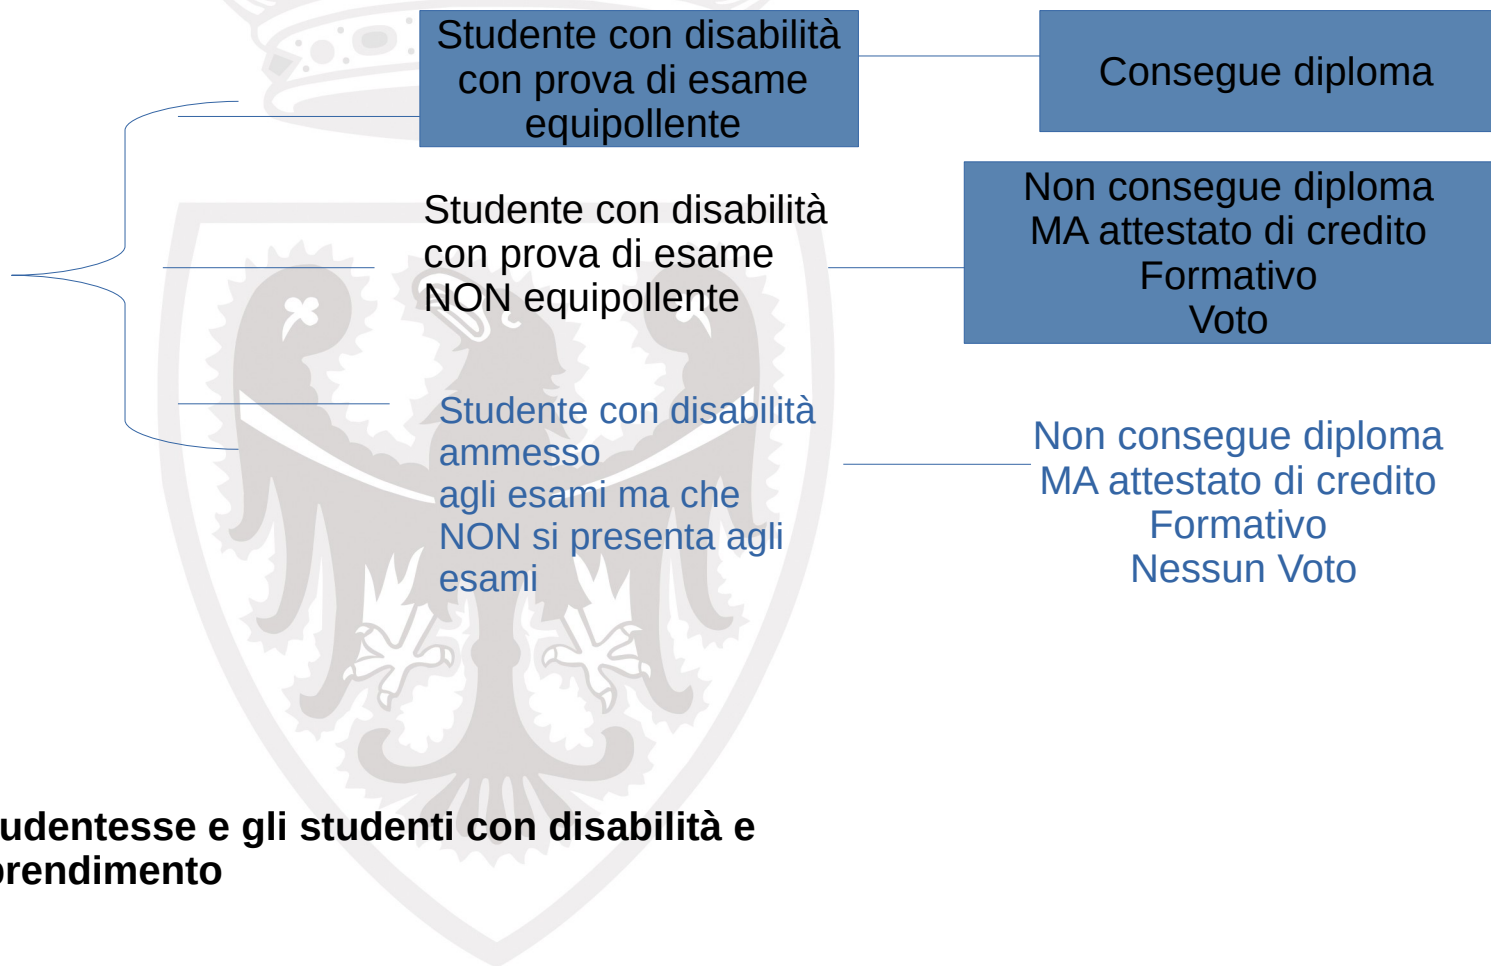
Studente con disabilità con prova di esame equipollente

Consegue diploma

Studente con disabilità con prova di esame NON equipollente

Non consegue diploma MA attestato di credito Formativo Voto

Studente con disabilità ammesso agli esami ma che NON si presenta agli esami

Non consegue diploma MA attestato di credito Formativo Nessun Voto

udentesse e gli studenti con disabilità e
rendimento